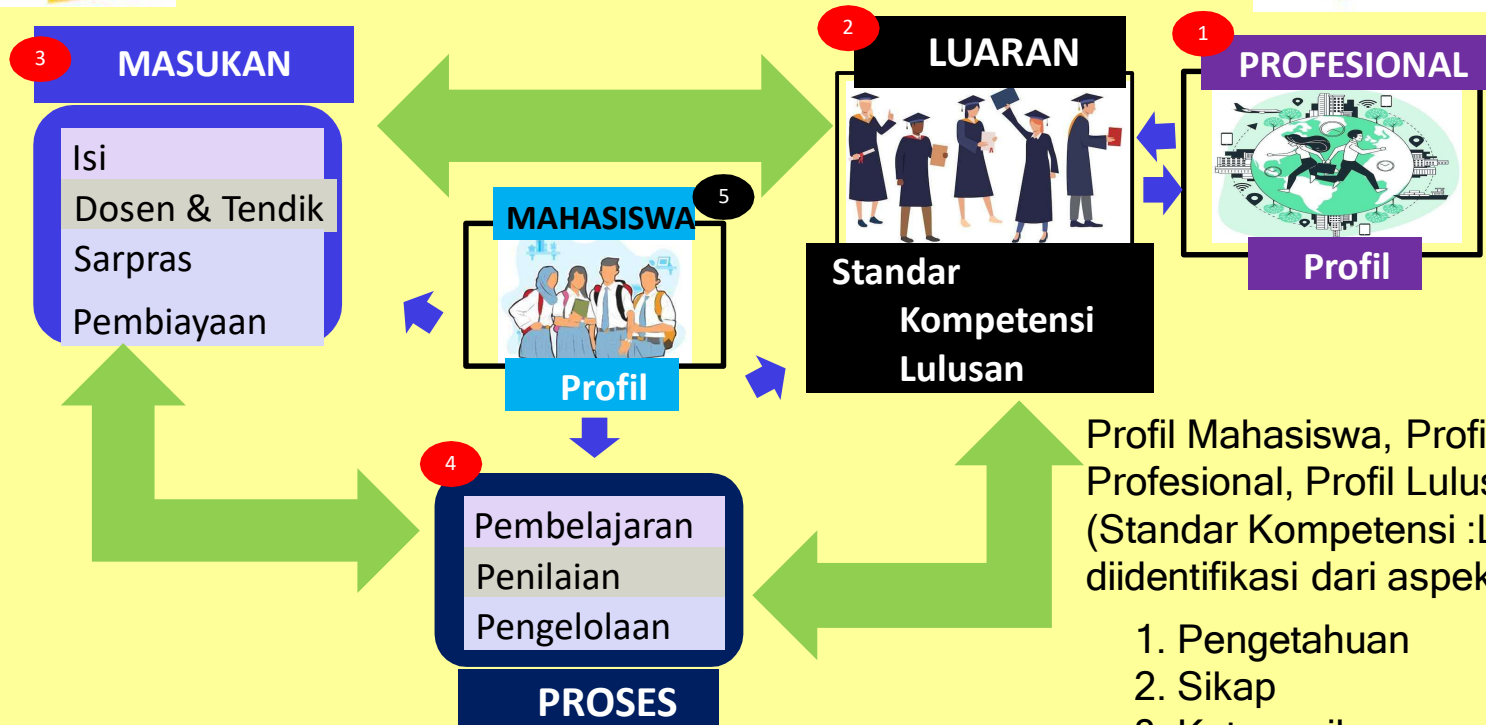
3
MASUKAN

Isi
Dosen & Tendik
Sarpras
Pembiayaan

2
LUARAN

1
PROFESIONAL

Profil

5
MAHASISWA

Profil

Standar Kompetensi Lulusan

4
Pembelajaran
Penilaian
Pengelolaan

PROSES

Profil Mahasiswa, Profi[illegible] Profesional, Profil Lulus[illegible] (Standar Kompetensi :L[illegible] diidentifikasi dari aspek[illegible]

1. Pengetahuan
2. Sikap
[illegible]